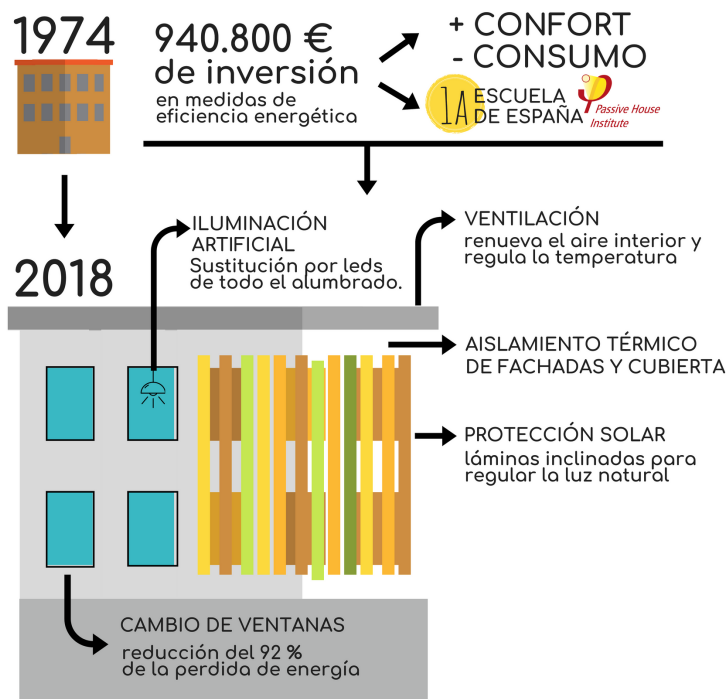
1974

940.800 €
de inversión
en medidas de eficiencia energética

+ CONFORT
- CONSUMO

1A ESCUELA DE ESPAÑA

Passive House Institute

2018

ILUMINACIÓN ARTIFICIAL
Sustitución por leds de todo el alumbrado.

VENTILACIÓN
renueva el aire interior y regula la temperatura

AISLAMIENTO TÉRMICO DE FACHADAS Y CUBIERTA

PROTECCIÓN SOLAR
láminas inclinadas para regular la luz natural

CAMBIO DE VENTANAS
reducción del 92 % de la perdida de energía